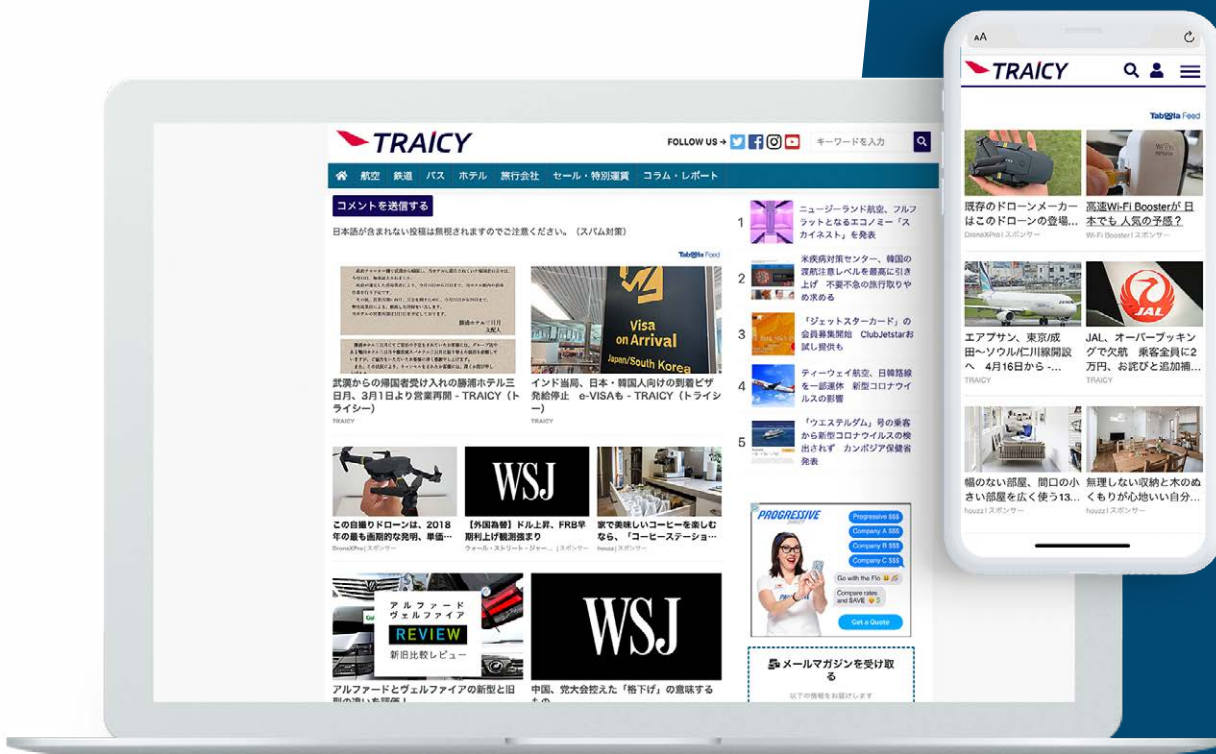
TRAICY

FOLLOW US → キーワードを入力

航空 鉄道 バス ホテル 旅行会社 セール・特別運賃 コラム・レポート

コメントを送信する

日本語が含まれない投稿は無視されますのでご注意ください。（スパム対策）

Taboola Feed

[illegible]

Visa on Arrival Japan/South Korea

武漢からの帰国者受け入れの勝浦ホテル三日月、3月1日より営業再開 - TRAICY（トライシー）
TRAICY

インド当局、日本・韓国人向けの到着ビザ発給停止 e-VISAも - TRAICY（トライシー）
TRAICY

WSJ

この自撮りドローンは、2018年の最も画期的な発明、華価…
DroneXPro | スポンサー

【外国為替】ドル上昇、FRB早期利上げ観測強まり
ウォール・ストリート・ジャー… | スポンサー

家で美味しいコーヒーを楽しむなら、「コーヒーステーショ…
houzz | スポンサー

アルファード ヴェルファイア REVIEW 新旧比較レビュー

WSJ

アルファードとヴェルファイアの新型と旧型の違いを評価！

中国、党大会控えた「格下げ」の意味するもの

1 ニュージーランド航空、フルフラットとなるエコノミー「スカイネスト」を発表

2 米疾病対策センター、韓国の渡航注意レベルを最高に引き上げ 不要不急の旅行取りやめ求める

3 「ジェットスターカード」の会員募集開始 ClubJetstarお試し提供も

4 ティーウェイ航空、日韓路線を一部運休 新型コロナウイルスの影響

5 「ウエステルダム」号の乗客から新型コロナウイルスの検出されず カンボジア保健省発表

PROGRESSIVE
Progressive $$$
Company A $$$
Company B $$$
Company C $$$
Go with the Flo
Compare rates and SAVE
Get a Quote

メールマガジンを受け取る
以下の情報をお届けします

AA

TRAICY

Taboola Feed

既存のドローンメーカーはこのドローンの登場…
DroneXPro | スポンサー

高速Wi-Fi Boosterが 日本でも 人気の予感？
Wi-Fi Booster | スポンサー

エアプサン、東京/成田〜ソウル/仁川線開設へ 4月16日から -…
TRAICY

JAL、オーバーブッキングで欠航 乗客全員に2万円、お詫びと追加補…
TRAICY

幅のない部屋、間口の小さい部屋を広く使う13…
houzz | スポンサー

無理しない収納と木のぬくもりが心地いい自分…
houzz | スポンサー